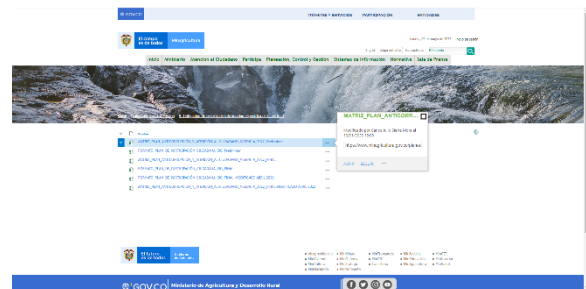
GOV.CO

TRÁMITES Y SERVICIOS PARTICIPACIÓN NOVEDADES

El campo es de todos MinAgricultura

Inicio Ministerio Atención al Ciudadano Participa Planeación, Control y Gestión Sistemas de Información Normativa Sala de Prensa

Inicio

MATRIZ_PLAN_ANTICORR...

https://www.minagricultura.gov.co/...

El campo es de todos MinAgricultura

Ministerio de Agricultura y Desarrollo Rural